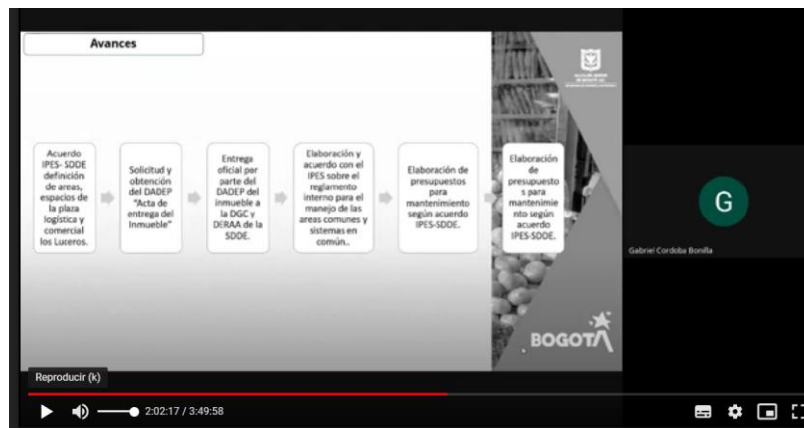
Avances

Acuerdo IPES- SDDE definición de areas, espacios de la plaza logística y comercial los Luceros.

Solicitud y obtención del DADEP "Acta de entrega del Inmueble"

Entrega oficial por parte del DADEP del inmueble a la DGC y DERAA de la SDDE.

Elaboración y acuerdo con el IPES sobre el reglamento interno para el manejo de las areas comunes y sistemas en común..

Elaboración de presupuestos para mantenimiento según acuerdo IPES-SDDE.

Elaboración de presupuestos para mantenimiento según acuerdo IPES-SDDE.

BOGOTÁ

G

Gabriel Cordoba Bonilla

Reproducir (k)

2:02:17 / 3:49:58